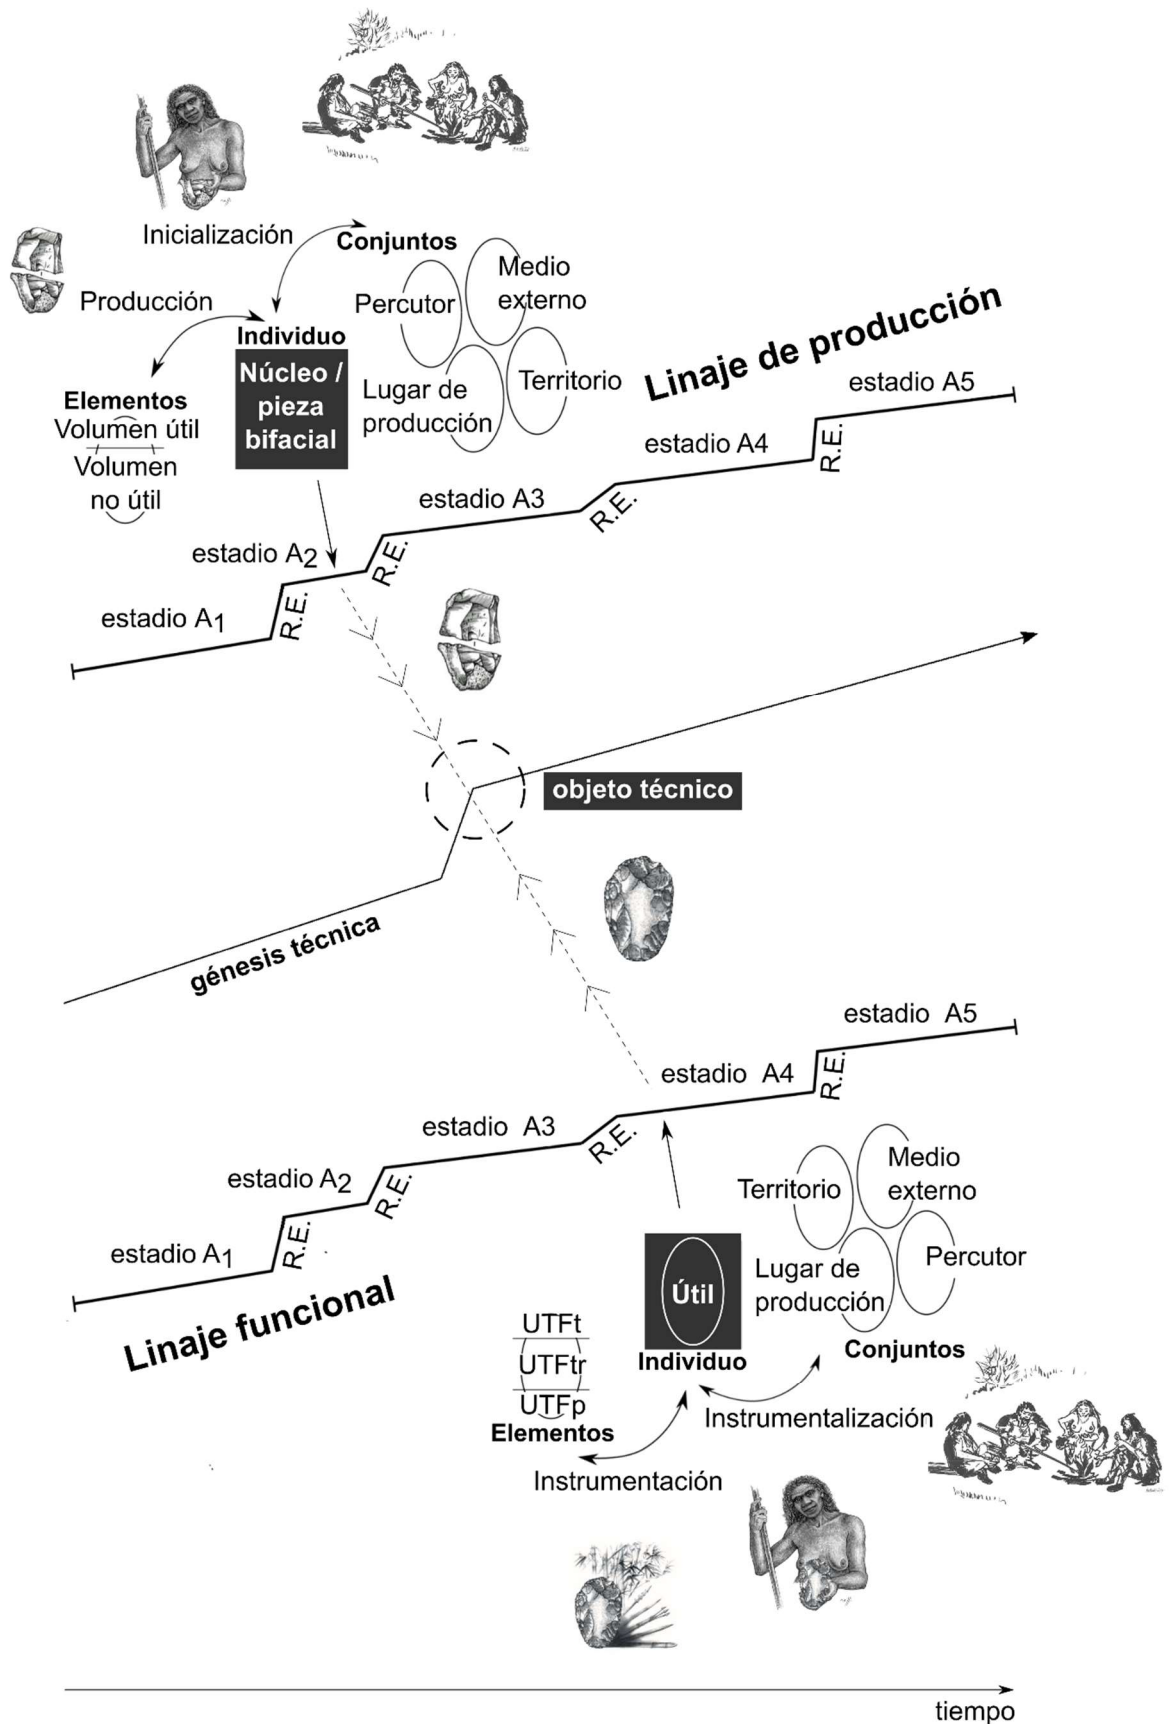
Inicialización

Conjuntos

Producción

Medio externo

Percutor

Individuo

Núcleo / pieza bifacial

Linaje de producción

Elementos
Volumen útil
Volumen no útil

Lugar de producción

Territorio

estadio A5

estadio A4

R.E.

estadio A3

R.E.

estadio A2

R.E.

estadio A1

R.E.

objeto técnico

génesis técnica

estadio A5

estadio A4

R.E.

estadio A3

R.E.

estadio A2

R.E.

estadio A1

R.E.

Territorio

Medio externo

Percutor

Lugar de producción

Útil

Linaje funcional

UTFt
UTFtr
UTFp
Elementos

Individuo

Conjuntos

Instrumentalización

Instrumentación

tiempo